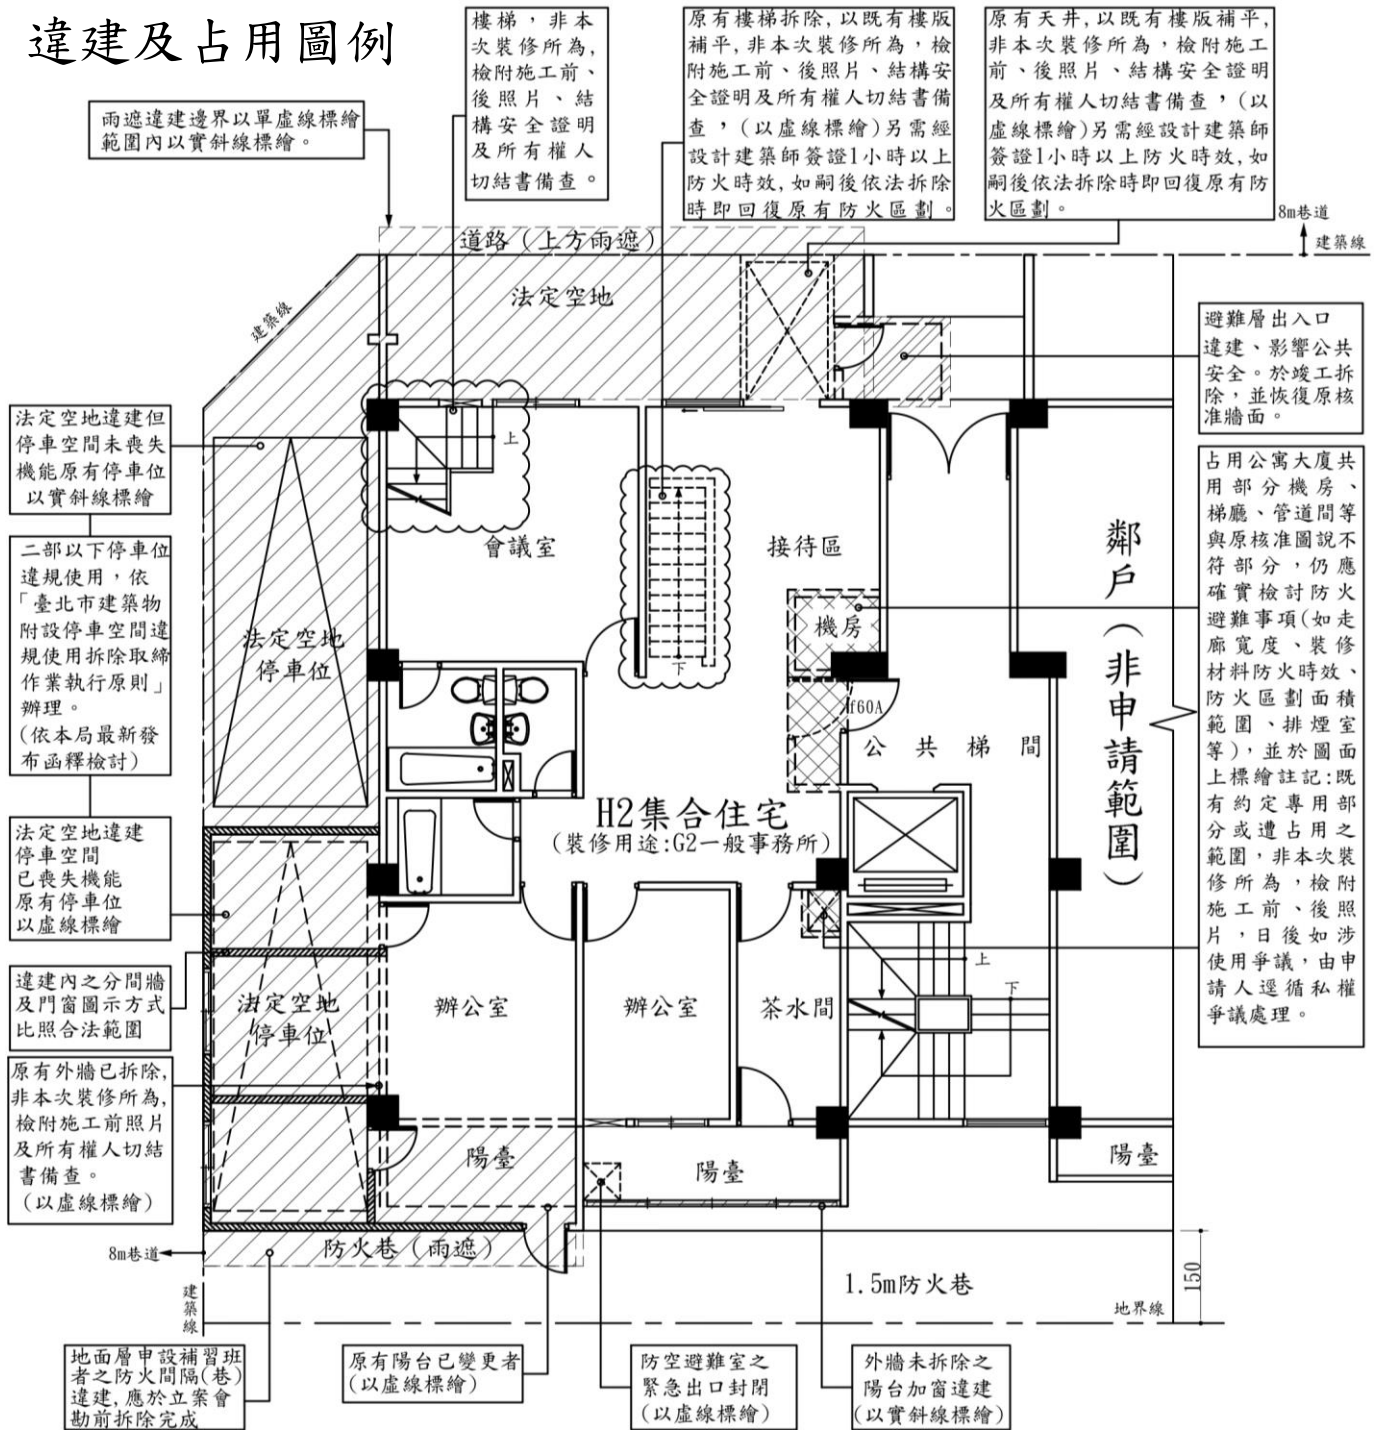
違建及占用圖例

雨遮違建邊界以單虛線標繪範圍內以實斜線標繪。

樓梯，非本次裝修所為，檢附施工前、後照片、結構安全證明及所有權人切結書備查。

原有樓梯拆除，以既有樓版補平，非本次裝修所為，檢附施工前、後照片、結構安全證明及所有權人切結書備查，（以虛線標繪）另需經設計建築師簽證1小時以上防火時效，如嗣後依法拆除時即回復原有防火區劃。

原有天井，以既有樓版補平，非本次裝修所為，檢附施工前、後照片、結構安全證明及所有權人切結書備查，（以虛線標繪）另需經設計建築師簽證1小時以上防火時效，如嗣後依法拆除時即回復原有防火區劃。

8m巷道
建築線

道路（上方雨遮）

法定空地

建築線

避難層出入口違建、影響公共安全。於竣工拆除，並恢復原核准牆面。

法定空地違建但停車空間未喪失機能原有停車位以實斜線標繪

上

占用公寓大廈共用部分機房、梯廳、管道間等與原核准圖說不符部分，仍應確實檢討防火避難事項(如走廊寬度、裝修材料防火時效、防火區劃面積範圍、排煙室等)，並於圖面上標繪註記:既有約定專用部分或遭占用之範圍，非本次裝修所為，檢附施工前、後照片，日後如涉使用爭議，由申請人逕循私權爭議處理。

會議室

接待區

鄰戶（非申請範圍）

二部以下停車位違規使用，依「臺北市建築物附設停車空間違規使用拆除取締作業執行原則」辦理。
(依本局最新發布函釋檢討)

法定空地停車位

機房

下

f60A

公共梯間

H2集合住宅
(裝修用途:G2一般事務所)

法定空地違建停車空間已喪失機能原有停車位以虛線標繪

違建內之分間牆及門窗圖示方式比照合法範圍

法定空地停車位

辦公室

辦公室

茶水間

上

下

原有外牆已拆除，非本次裝修所為，檢附施工前照片及所有權人切結書備查。
(以虛線標繪)

陽臺

陽臺

陽臺

8m巷道

防火巷（雨遮）

建築線

1.5m防火巷

150

地界線

地面層申設補習班者之防火間隔(巷)違建，應於立案會勘前拆除完成

原有陽台已變更者(以虛線標繪)

防空避難室之緊急出口封閉(以虛線標繪)

外牆未拆除之陽台加窗違建(以實斜線標繪)